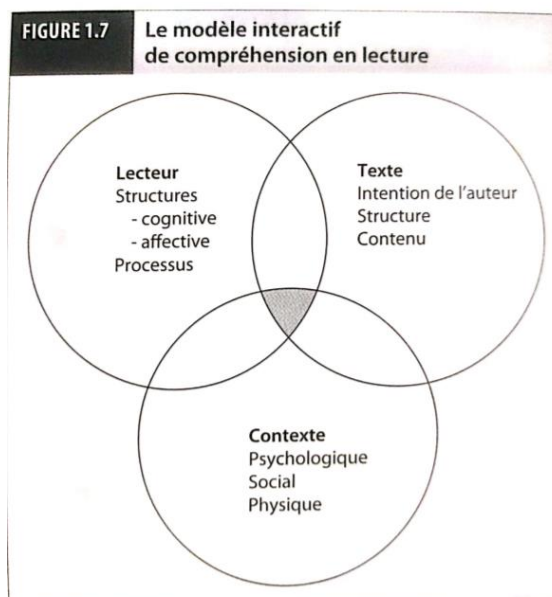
FIGURE 1.7 Le modèle interactif de compréhension en lecture

Lecteur
Structures
- cognitive
- affective
Processus

Texte
Intention de l'auteur
Structure
Contenu

Contexte
Psychologique
Social
Physique